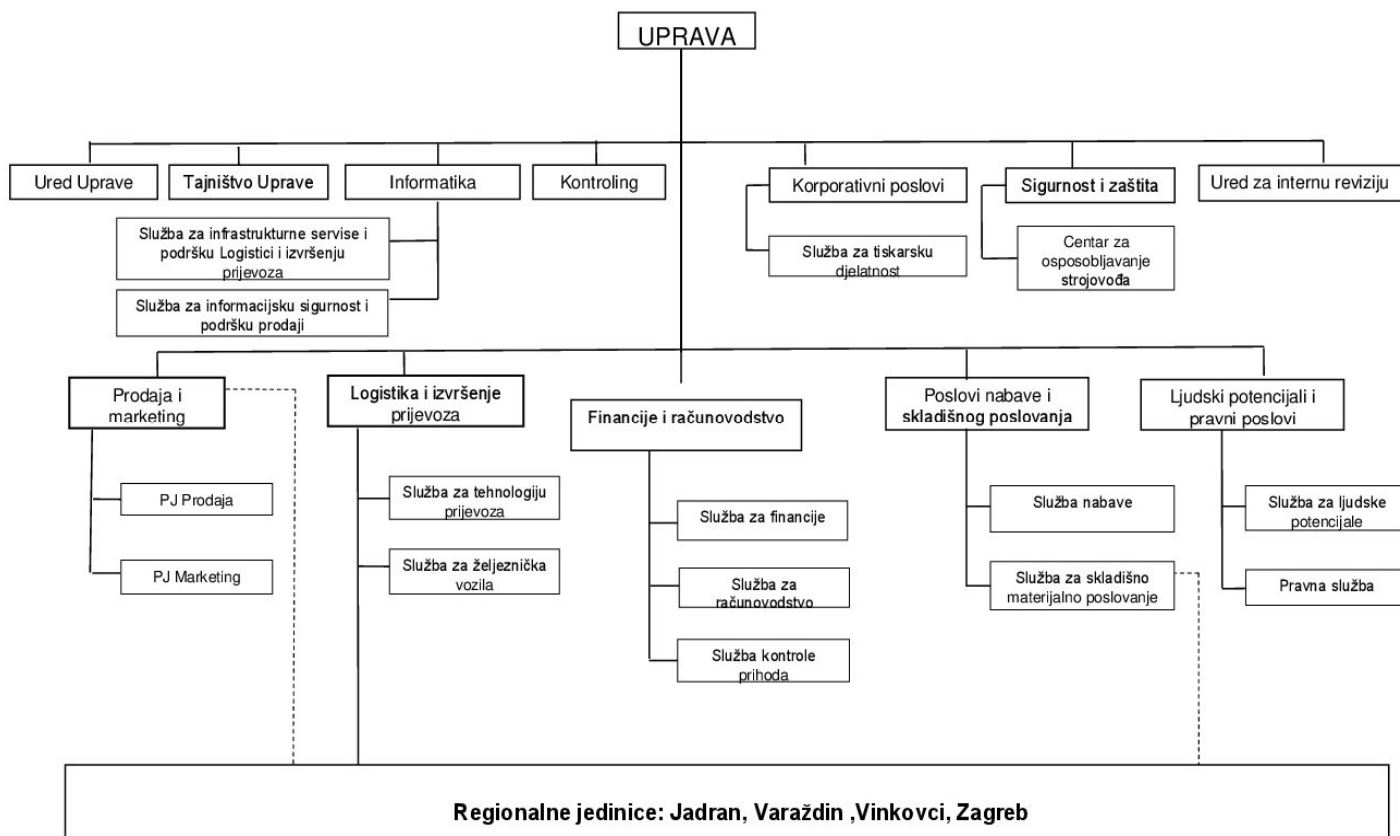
UPRAVA

Ured Uprave

Tajništvo Uprave

Informatika

Služba za infrastrukturne servise i podršku Logistici i izvršenju prijevoza

Služba za informacijsku sigurnost i podršku prodaji

Kontroling

Korporativni poslovi

Služba za tiskarsku djelatnost

Sigurnost i zaštita

Centar za osposobljavanje strojovođa

Ured za internu reviziju

Prodaja i marketing

PJ Prodaja

PJ Marketing

Logistika i izvršenje prijevoza

Služba za tehnologiju prijevoza

Služba za željeznička vozila

Financije i računovodstvo

Služba za financije

Služba za računovodstvo

Služba kontrole prihoda

Poslovi nabave i skladišnog poslovanja

Služba nabave

Služba za skladišno materijalno poslovanje

Ljudski potencijali i pravni poslovi

Služba za ljudske potencijale

Pravna služba

Regionalne jedinice: Jadran, Varaždin ,Vinkovci, Zagreb